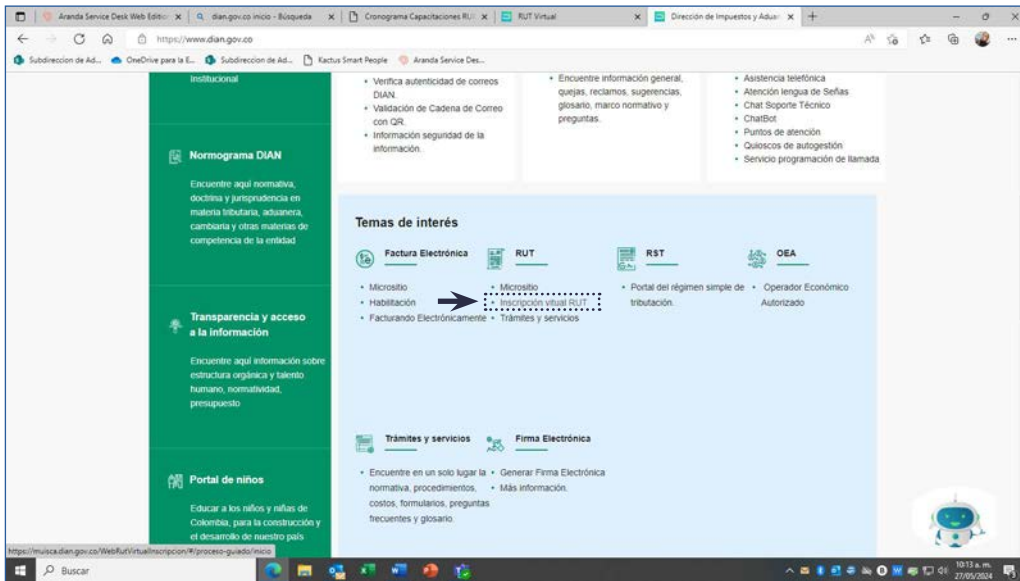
Aranda Service Desk Web Editio × | dian.gov.co inicio - Búsqueda × | Cronograma Capacitaciones RU × | RUT Virtual × | Dirección de Impuestos y Aduan × | +

https://www.dian.gov.co

Subdireccion de Ad... | OneDrive para la E... | Subdireccion de Ad... | Kactus Smart People | Aranda Service Des...

Institucional

• Verifica autenticidad de correos DIAN.
• Validación de Cadena de Correo con QR.
• Información seguridad de la información.

• Encuentre información general, quejas, reclamos, sugerencias, glosario, marco normativo y preguntas.

• Asistencia telefónica
• Atención lengua de Señas
• Chat Soporte Técnico
• ChatBot
• Puntos de atención
• Quioscos de autogestión
• Servicio programación de llamada

Normograma DIAN

Encuentre aquí normativa, doctrina y jurisprudencia en materia tributaria, aduanera, cambiaria y otras materias de competencia de la entidad

Transparencia y acceso a la información

Encuentre aquí información sobre estructura orgánica y talento humano, normatividad, presupuesto

Portal de niños

Educar a los niños y niñas de Colombia, para la construcción y el desarrollo de nuestro país

Temas de interés

Factura Electrónica
• Micrositio
• Habilitación
• Facturando Electrónicamente

RUT
• Micrositio
• Inscripción virtual RUT
• Trámites y servicios

RST
• Portal del régimen simple de tributación.

OEA
• Operador Económico Autorizado

Trámites y servicios
• Encuentre en un solo lugar la normativa, procedimientos, costos, formularios, preguntas frecuentes y glosario.

Firma Electrónica
• Generar Firma Electrónica
• Más información.

https://muisca.dian.gov.co/WebRutVirtualInscripcion/#/proceso-guiado/inicio

Buscar

10:13 a. m.
27/05/2024